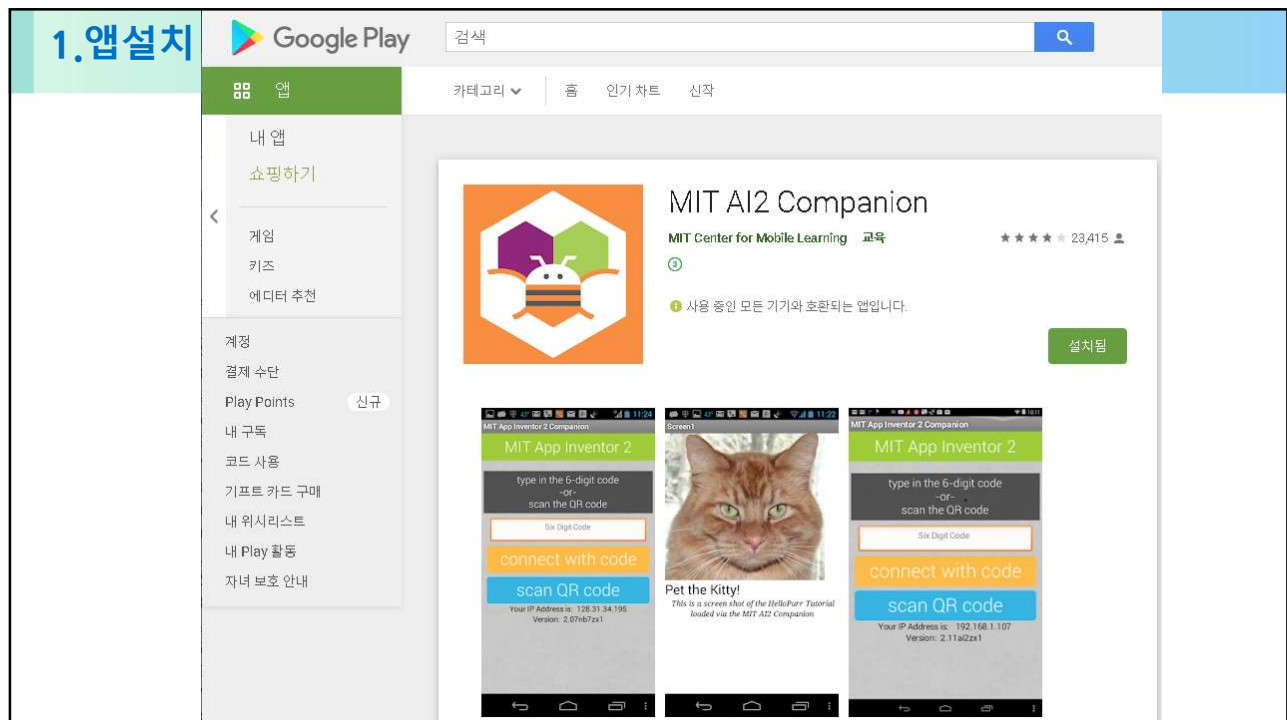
1.앱설치

Google Play

검색

앱

카테고리 홈 인기 차트 신작

내 앱
쇼핑하기

게임
키즈
에디터 추천

계정
결제 수단
Play Points 신규
내 구독
코드 사용
기프트 카드 구매
내 위시리스트
내 Play 활동
자녀 보호 안내

MIT AI2 Companion

MIT Center for Mobile Learning 교육

23,415

③

사용 중인 모든 기기와 호환되는 앱입니다.

설치됨

MIT App Inventor 2 Companion
MIT App Inventor 2
type in the 6-digit code
-or-
scan the QR code
Six Digit Code
connect with code
scan QR code
Your IP Address is: 128.31.34.195
Version: 2.07nb7zx1

Screen1
Pet the Kitty!
This is a screen shot of the HelloPurr Tutorial loaded via the MIT AI2 Companion

MIT App Inventor 2 Companion
MIT App Inventor 2
type in the 6-digit code
-or-
scan the QR code
Six Digit Code
connect with code
scan QR code
Your IP Address is: 192.168.1.107
Version: 2.11ai2zx1